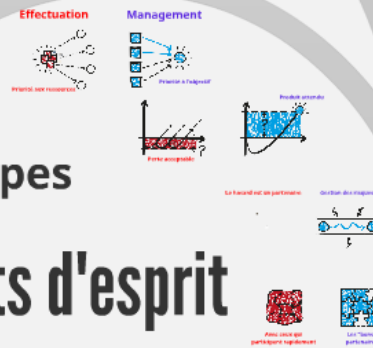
Effectuation

Management

Priorité aux ressources

Priorité à l'objectif

Produit attendu

Perte acceptable

pes

Le hasard est un partenaire

Gestion des imprévus

ts d'esprit

Avec ceux qui participent rapidement

Les "bons" partenaires